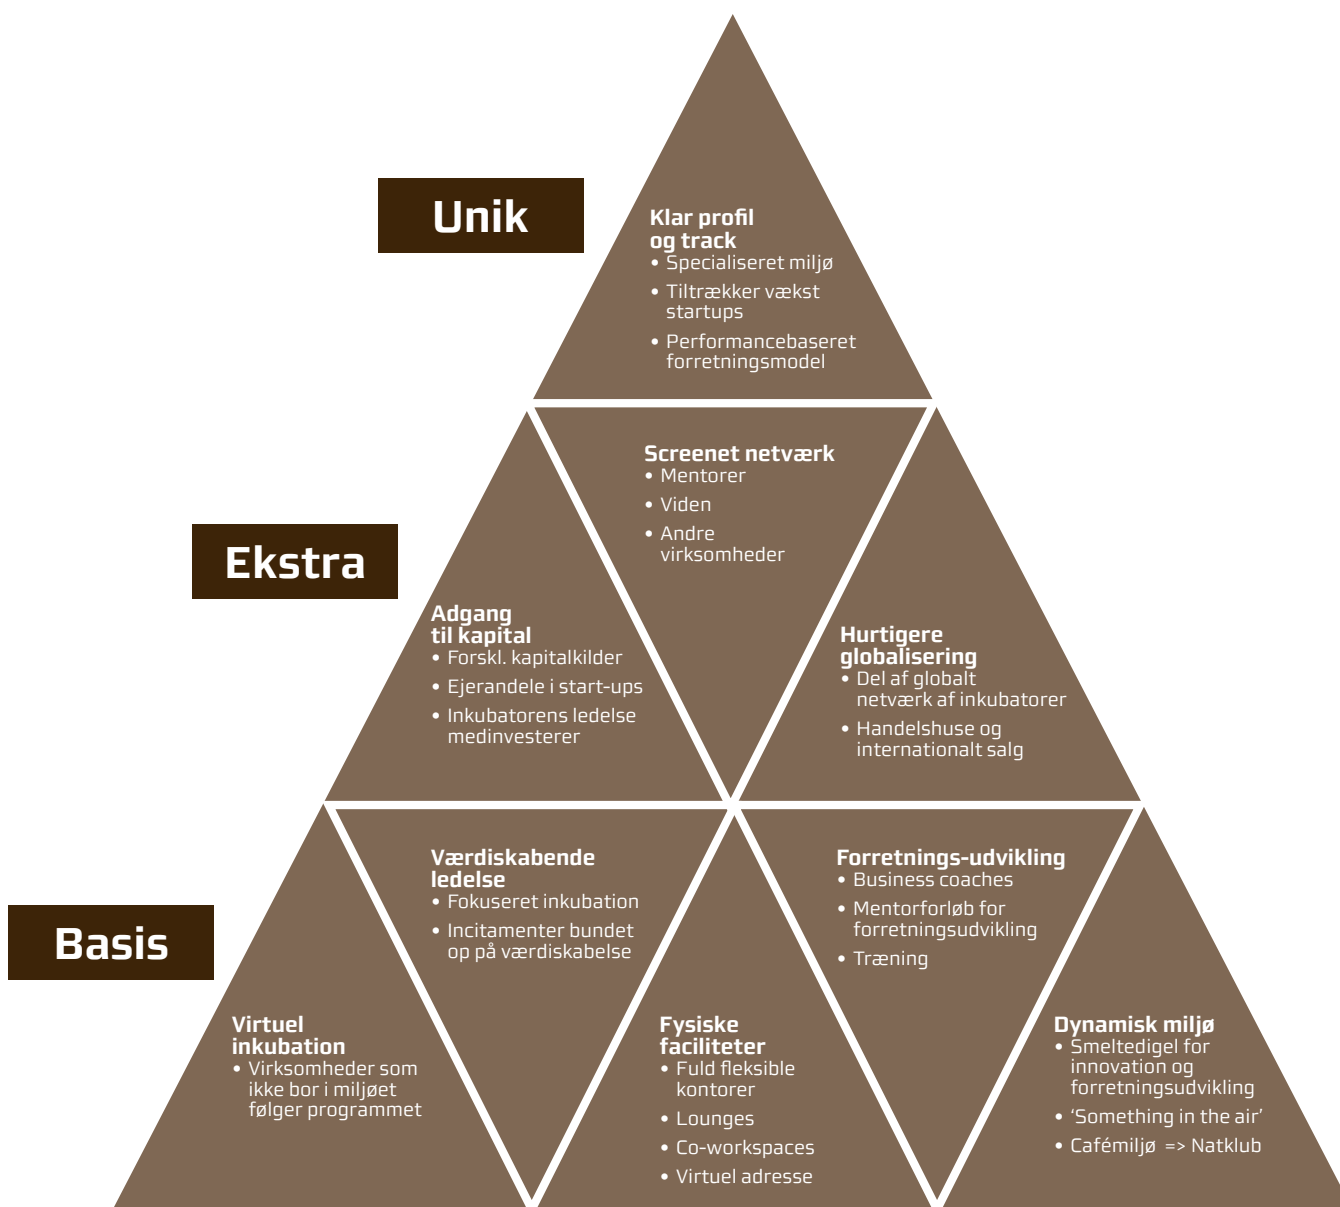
Unik

Klar profil og track
• Specialiseret miljø
• Tiltrækker vækst startups
• Performancebaseret forretningsmodel

Ekstra

Screenet netværk
• Mentorer
• Viden
• Andre virksomheder

Adgang til kapital
• Forskl. kapitalkilder
• Ejerandele i start-ups
• Inkubatorens ledelse medinvesterer

Hurtigere globalisering
• Del af globalt netværk af inkubatorer
• Handelshuse og internationalt salg

Basis

Værdiskabende ledelse
• Fokuseret inkubation
• Incitamenter bundet op på værdiskabelse

Forretnings-udvikling
• Business coaches
• Mentorforløb for forretningsudvikling
• Træning

Virtuel inkubation
• Virksomheder som ikke bor i miljøet følger programmet

Fysiske faciliteter
• Fuld fleksible kontorer
• Lounges
• Co-workspaces
• Virtuel adresse

Dynamisk miljø
• Smeltedigel for innovation og forretningsudvikling
• 'Something in the air'
• Cafémiljø => Natklub